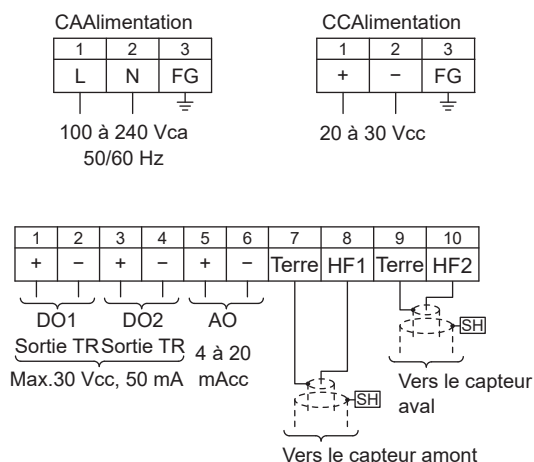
CAAlimentation

| 1 | 2 | 3 |
|---|---|---|
| L | N | FG |

100 à 240 Vca
50/60 Hz

CCAlimentation

| 1 | 2 | 3 |
|---|---|---|
| + | − | FG |

20 à 30 Vcc

| 1 | 2 | 3 | 4 | 5 | 6 | 7 | 8 | 9 | 10 |
|---|---|---|---|---|---|---|---|---|---|
| + | − | + | − | + | − | Terre | HF1 | Terre | HF2 |

DO1
Sortie TR

DO2
Sortie TR

Max.30 Vcc, 50 mA

AO
4 à 20
mAcc

SH

Vers le capteur amont

SH

Vers le capteur
aval